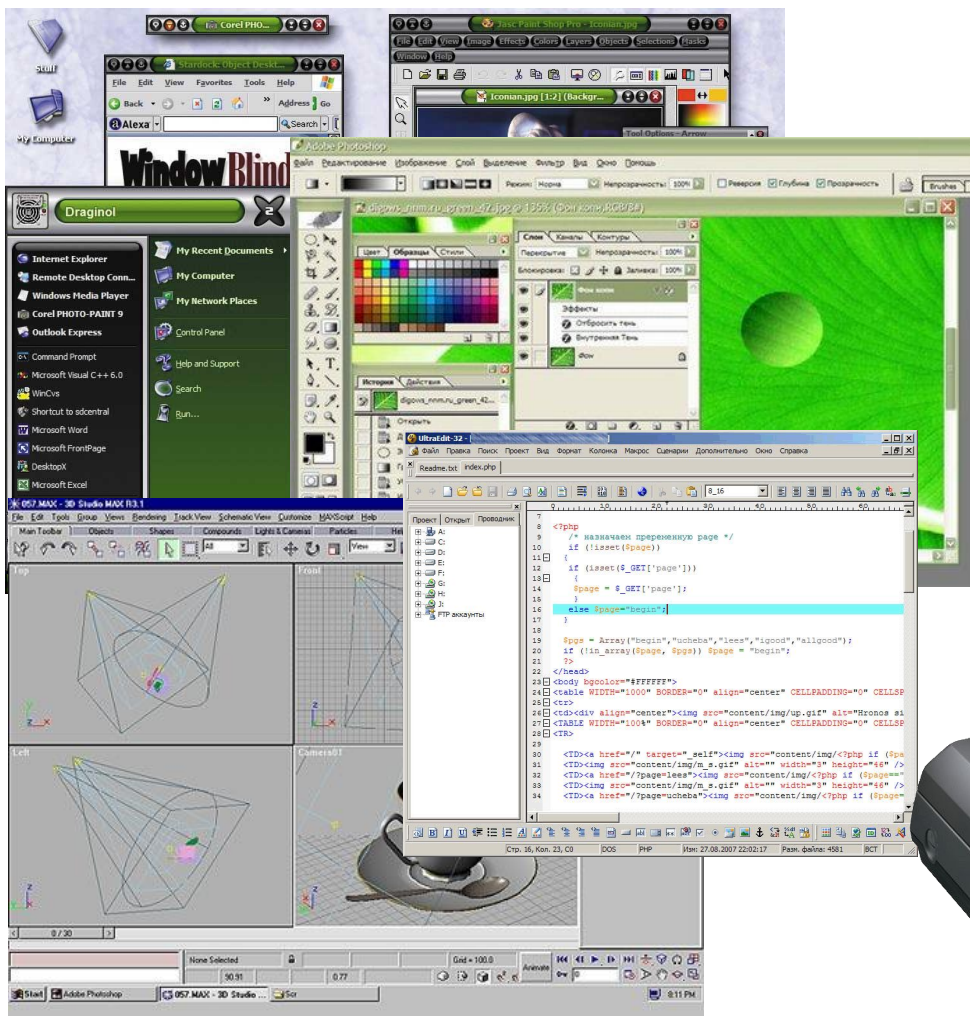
Stuff

My Computer

Corel PHOTO...

Stardock: Object Deskt...

File Edit View Favorites Tools Help

Back Address Go

Alexa Search

WindowBlind

Jasc Paint Shop Pro - Iconian.jpg

File Edit View Image Effects Colors Layers Objects Selections Masks Window Help

Iconian.jpg [1:2] (Backgr...

Tool Options - Arrow

Adobe Photoshop

Файл Редактирование Изображение Слой Выделение Фильтр Вид Окно Помощь

Режим: Норма Непрозрачность: 100% Реверсия Глубина Прозрачность

Brushes

digows_nnm.ru_green_47.jpg @ 135% (Фон копи,RGB/8#)

Цвет Образцы Стили

Слои Каналы Контуры

Перекрытие Непрозрачность: 100%

Блокировка: Заливка: 100%

Фон копи

Эффекты

Отбросить тень

Внутренняя Тень

Фон

История Действия

digows_nnm.ru_green_42...

Открыть

Draginol

Internet Explorer

Remote Desktop Conn...

Windows Media Player

Corel PHOTO-PAINT 9

Outlook Express

Command Prompt

Microsoft Visual C++ 6.0

WinCvs

Shortcut to sdcentral

Microsoft Word

Microsoft FrontPage

DesktopX

Microsoft Excel

My Recent Documents

My Computer

My Network Places

Control Panel

Help and Support

Search

Run...

UltraEdit-32

Файл Правка Поиск Проект Вид Формат Колонка Макрос Сценарии Дополнительно Окно Справка

Readme.txt index.php

8_16

Проект Открыт Проводник

A:
C:
D:
E:
F:
G:
H:
J:
FTP аккаунты

```
8  <?php
9     /* назначаем пререненную page */
10    if (!isset($page))
11    {
12     if (isset($_GET['page']))
13      {
14       $page = $_GET['page'];
15      }
16     else $page="begin";
17    }
18
19    $pgs = Array("begin","ucheba","lees","igood","allgood");
20    if (!in_array($page, $pgs)) $page = "begin";
21    ?>
22 </head>
23 <body bgcolor="#FFFFFF">
24 <table WIDTH="1000" BORDER="0" align="center" CELLPADDING="0" CELLSP
25 <tr>
26 <td><div align="center"><img src="content/img/up.gif" alt="Hronos si
27 <TABLE WIDTH="100%" BORDER="0" align="center" CELLPADDING="0" CELLSP
28 <TR>
29
30    <TD><a href="/" target="_self"><img src="content/img/<?php if ($pa
31    <TD><img src="content/img/m_s.gif" alt="" width="3" height="46" />
32    <TD><a href="/?page=lees"><img src="content/img/<?php if ($page=="
33    <TD><img src="content/img/m_s.gif" alt="" width="3" height="46" />
34    <TD><a href="/?page=ucheba"><img src="content/img/<?php if ($page=
```

Стр. 16, Кол. 23, C0 DOS PHP Изм: 27.08.2007 22:02:17 Разм. файла: 4581 ВСТ

057.MAX - 3D Studio MAX R3.1

File Edit Tools Group Views Rendering Track View Schematic View Customize MAXScript Help

Main Toolbar Objects Shapes Compounds Lights & Cameras Particles Hel

All View

Top Front Left Camera01

0 / 30

None Selected

Grid = 100.0

90.91 0.77

Animate

Start Adobe Photoshop 057.MAX - 3D Studio ... Scr

9:11 PM